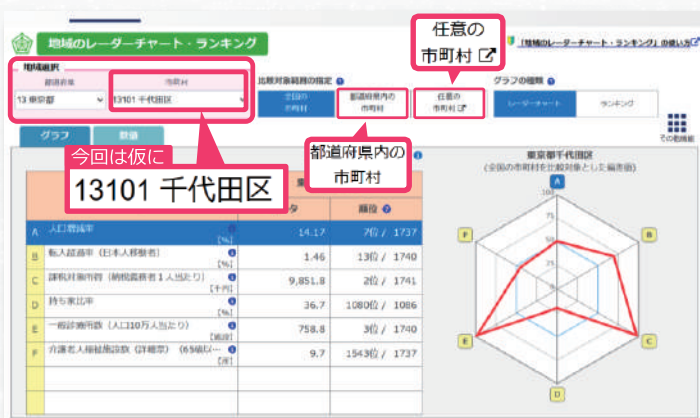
地域のレーダーチャート・ランキング

任意の
市町村

「地域のレーダーチャート・ランキング」の使い方

地域選択
都道府県
13 東京都
市町村
13101 千代田区

比較対象範囲の指定
全国の市町村
都道府県内の市町村
任意の市町村

グラフの種類
レーダーチャート
ランキング

その他機能

グラフ
数値

今回は仮に
13101 千代田区

都道府県内の
市町村

| | | データ | 順位 |
|---|---|---|---|
| A | 人口増減率 [%] | 14.17 | 7位 / 1737 |
| B | 転入超過率（日本人移動者）[%] | 1.46 | 13位 / 1740 |
| C | 課税対象所得（納税義務者1人当たり）[千円] | 9,851.8 | 2位 / 1741 |
| D | 持ち家比率 [%] | 36.7 | 1080位 / 1086 |
| E | 一般診療所数（人口10万人当たり）[施設] | 758.8 | 3位 / 1740 |
| F | 介護老人福祉施設数（詳細票）（65歳以… [所] | 9.7 | 1543位 / 1737 |

東京都千代田区
（全国の市町村を比較対象とした偏差値）
A
B
C
D
E
F
75
50
25